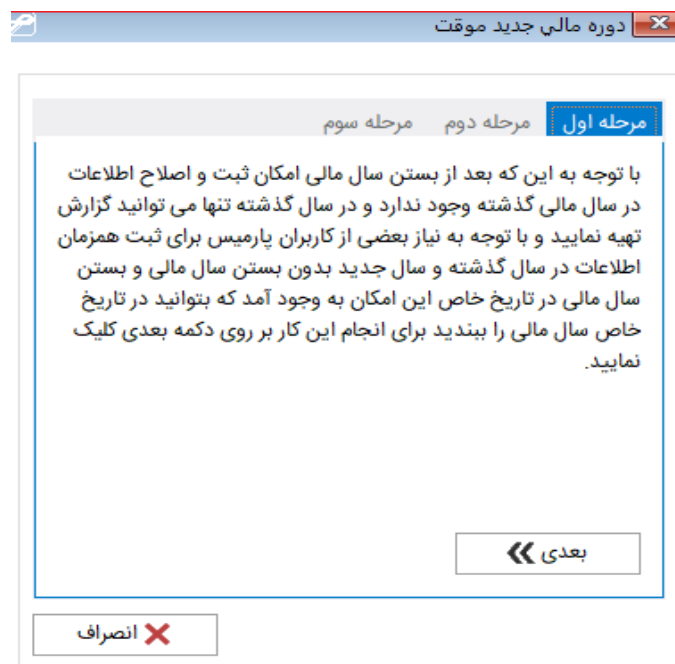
دوره مالي جديد موقت

مرحله اول
مرحله دوم
مرحله سوم

با توجه به این که بعد از بستن سال مالی امکان ثبت و اصلاح اطلاعات در سال مالی گذشته وجود ندارد و در سال گذشته تنها می توانید گزارش تهیه نمایید و با توجه به نیاز بعضی از کاربران پارمیس برای ثبت همزمان اطلاعات در سال گذشته و سال جدید بدون بستن سال مالی و بستن سال مالی در تاریخ خاص این امکان به وجود آمد که بتوانید در تاریخ خاص سال مالی را ببندید برای انجام این کار بر روی دکمه بعدی کلیک نمایید.

بعدی

انصراف